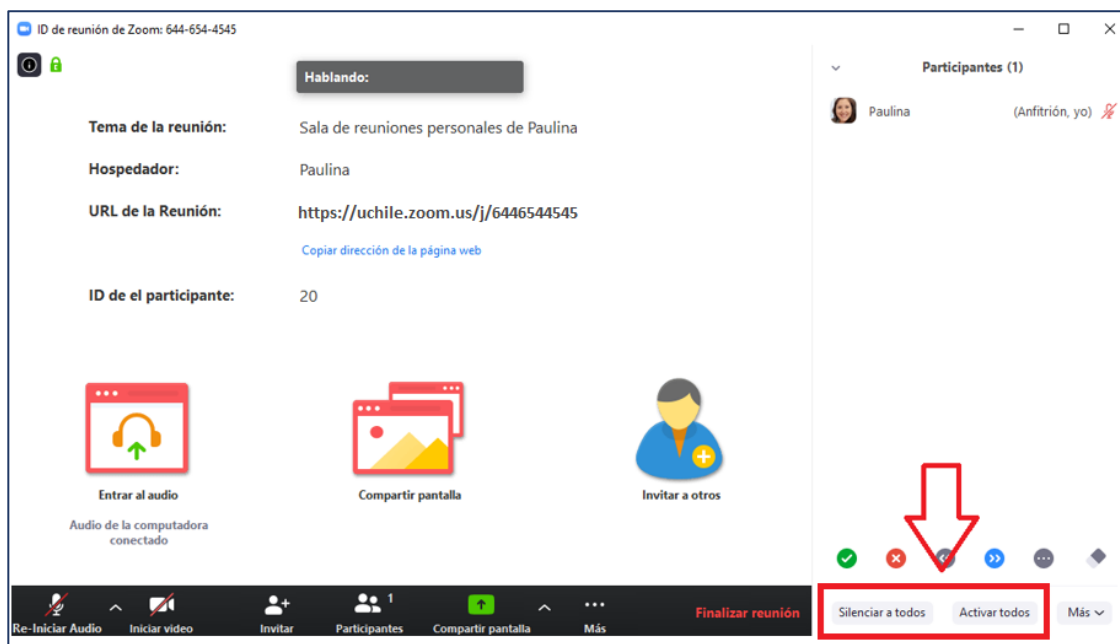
ID de reunión de Zoom: 644-654-4545

Hablando:

Tema de la reunión: Sala de reuniones personales de Paulina

Hospedador: Paulina

URL de la Reunión: https://uchile.zoom.us/j/6446544545

Copiar dirección de la página web

ID de el participante: 20

Entrar al audio

Audio de la computadora conectado

Compartir pantalla

Invitar a otros

Participantes (1)

Paulina (Anfitrión, yo)

Re-Iniciar Audio

Iniciar video

Invitar

Participantes 1

Compartir pantalla

Más

Finalizar reunión

Silenciar a todos

Activar todos

Más